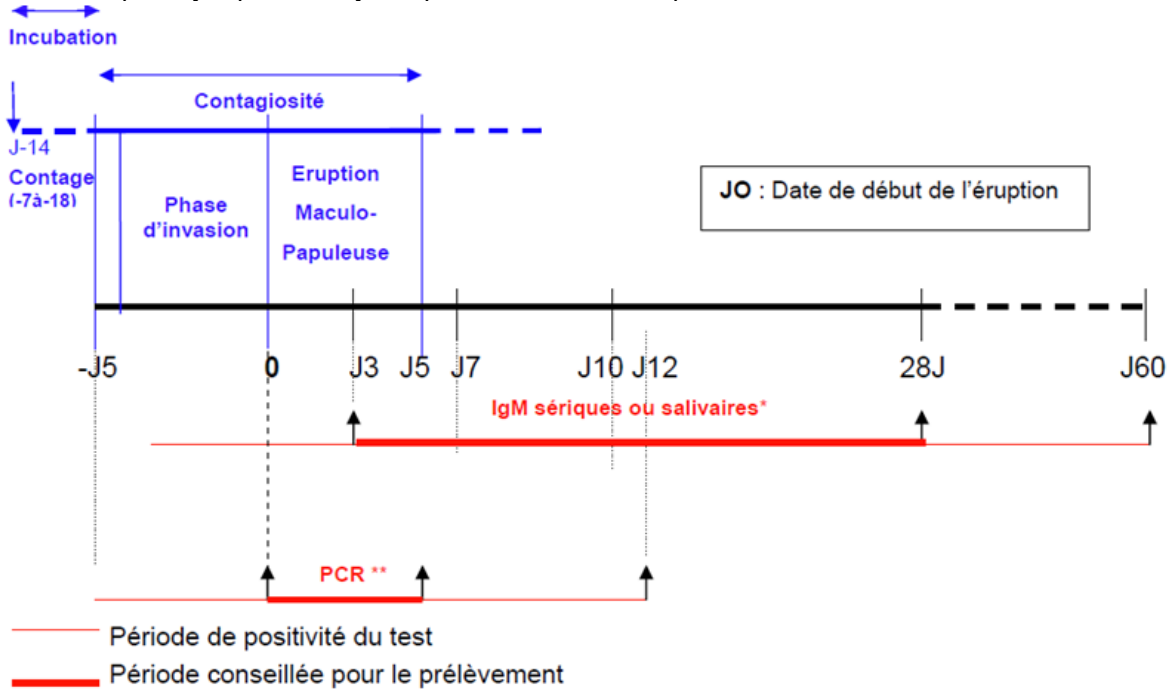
Incubation

Contagiosité

J-14
Contage
(-7à-18)

Phase d'invasion

Eruption Maculo-Papuleuse

JO : Date de début de l'éruption

-J5
0
J3
J5
J7
J10
J12
28J
J60

IgM sériques ou salivaires*

PCR **

Période de positivité du test
Période conseillée pour le prélèvement